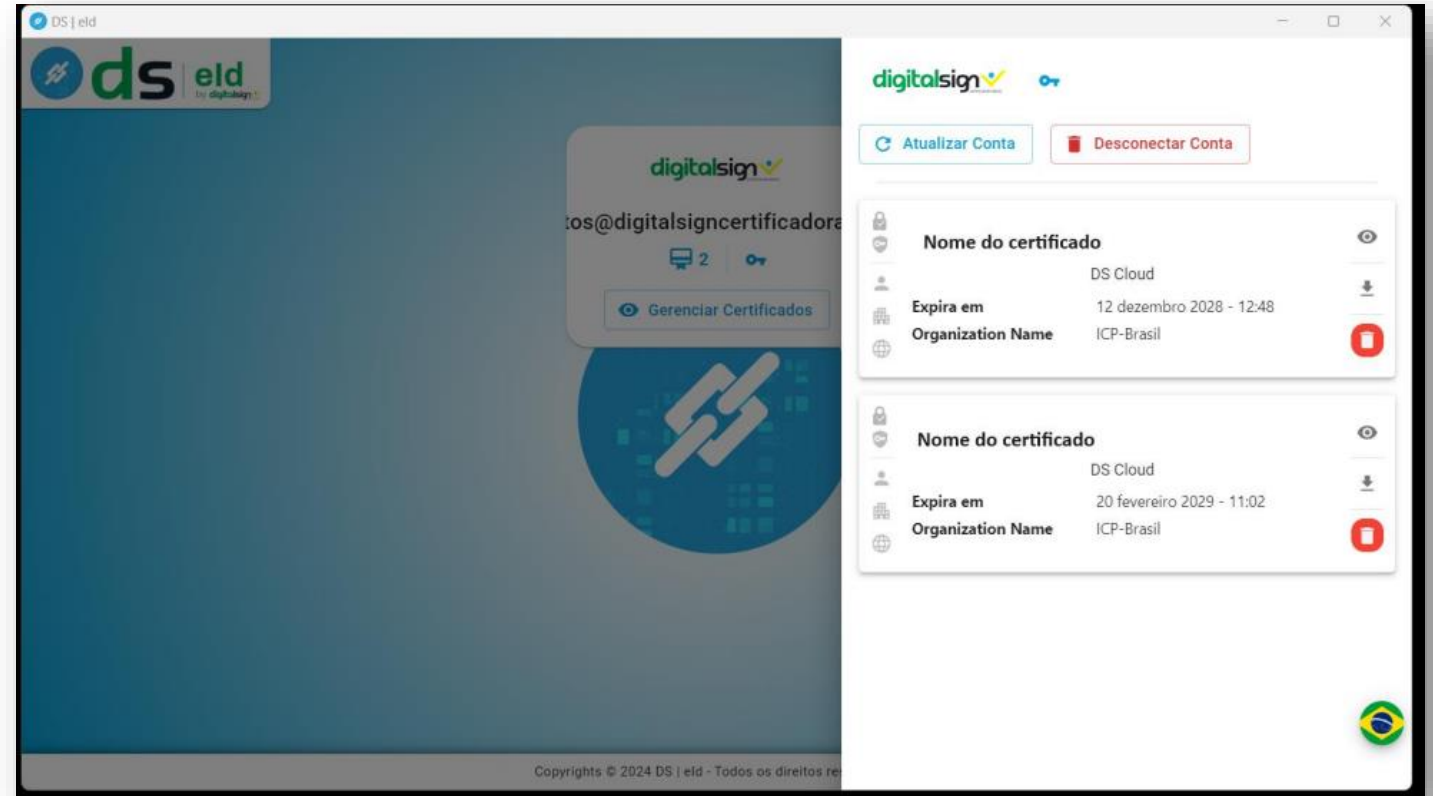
DS | eld

ds eld
by digitalsign

digitalsign

tos@digitalsigncertificadora

2

Gerenciar Certificados

Copyrights © 2024 DS | eld - Todos os direitos re

digitalsign

Atualizar Conta

Desconectar Conta

Nome do certificado

DS Cloud

| | |
|---|---|
| Expira em | 12 dezembro 2028 - 12:48 |
| Organization Name | ICP-Brasil |

Nome do certificado

DS Cloud

| | |
|---|---|
| Expira em | 20 fevereiro 2029 - 11:02 |
| Organization Name | ICP-Brasil |